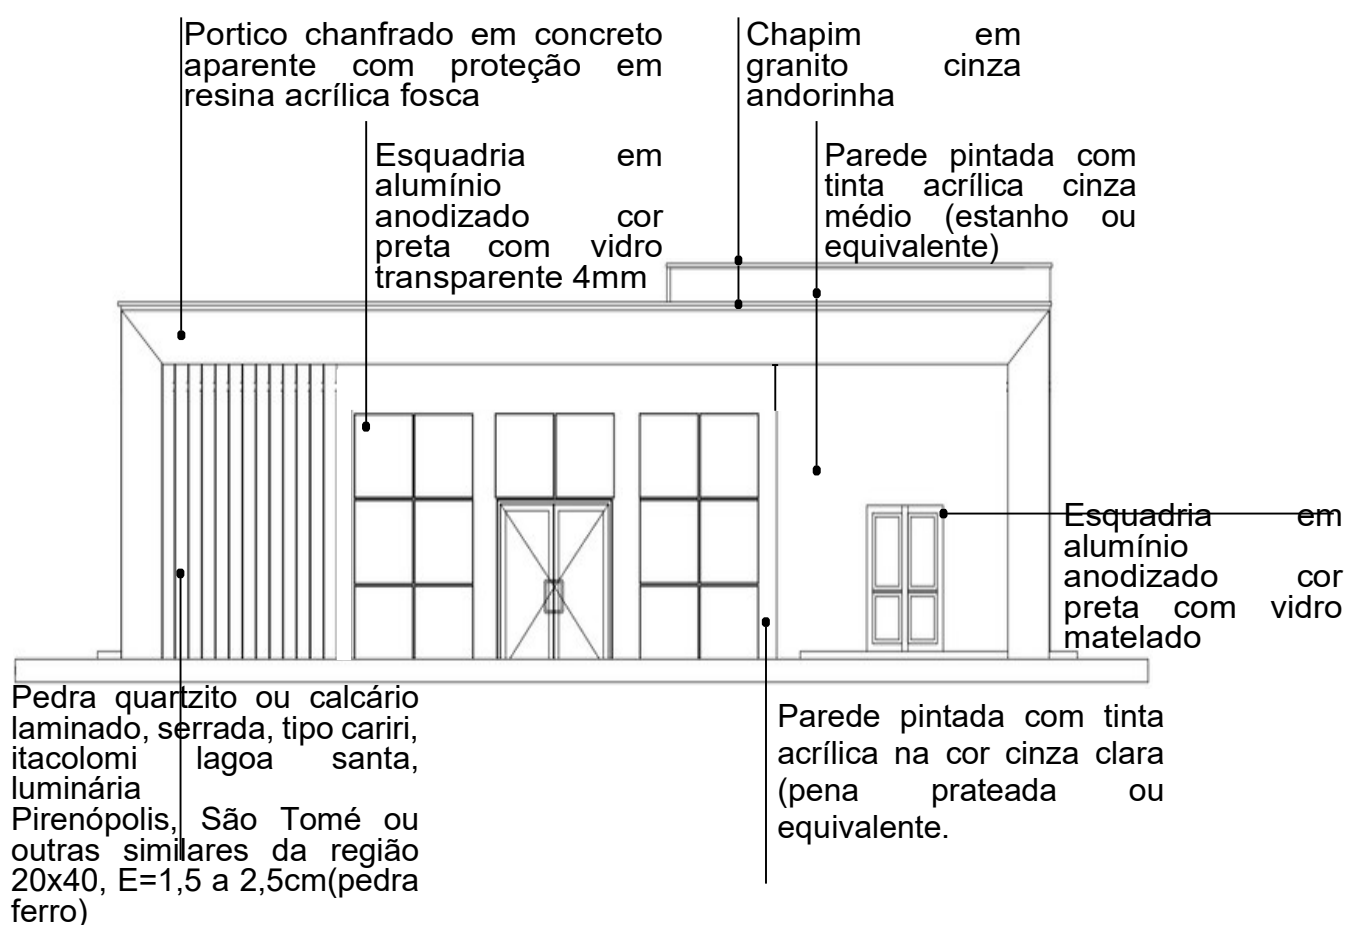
Portico chanfrado em concreto aparente com proteção em resina acrílica fosca

Chapim em granito cinza andorinha

Esquadria em alumínio anodizado cor preta com vidro transparente 4mm

Parede pintada com tinta acrílica cinza médio (estanho ou equivalente)

Esquadria em alumínio anodizado cor preta com vidro matelado

Pedra quartzito ou calcário laminado, serrada, tipo cariri, itacolomi lagoa santa, luminária Pirenópolis, São Tomé ou outras similares da região 20x40, E=1,5 a 2,5cm(pedra ferro)

Parede pintada com tinta acrílica na cor cinza clara (pena prateada ou equivalente.